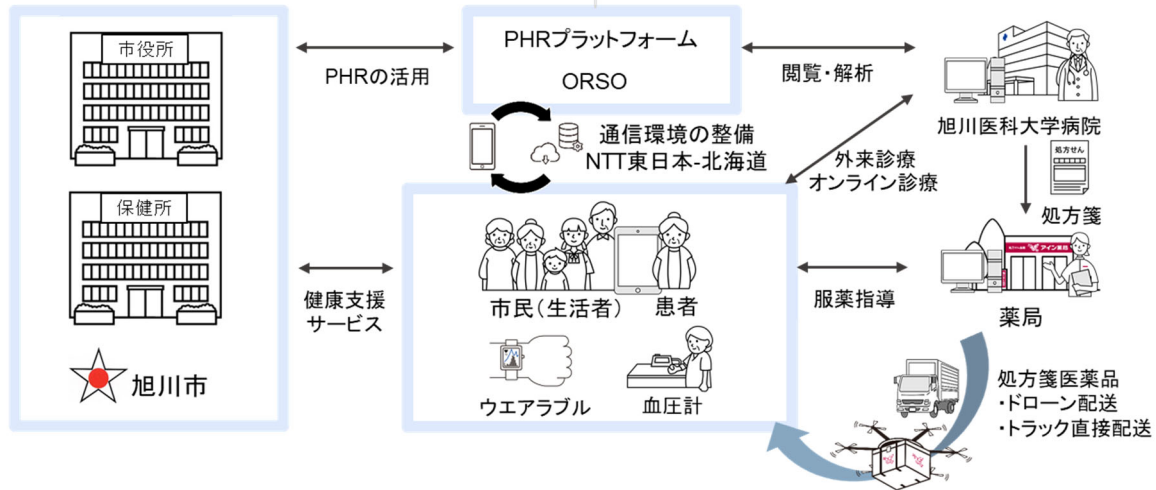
市役所

保健所

旭川市

PHRの活用

健康支援
サービス

PHRプラットフォーム
ORSO

通信環境の整備
NTT東日本-北海道

閲覧・解析

旭川医科大学病院

処方せん

処方箋

外来診療
オンライン診療

市民（生活者）　患者

ウエアラブル　血圧計

服薬指導

アイン薬局

薬局

処方箋医薬品
・ドローン配送
・トラック直接配送